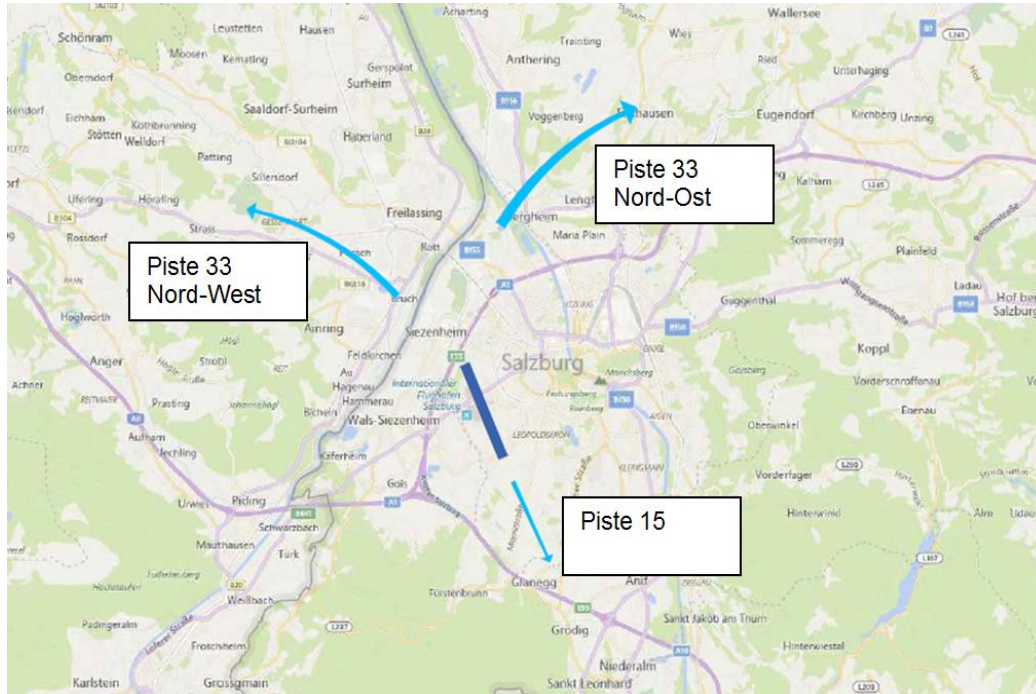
Schönram
Leustetten
Hausen
Acharting
Wallersee
Moosen
Kemating
Gerspoint
Anthering
Trainting
Wies
Oberndorf
Surheim
Ried
Unterhaging
Eichham
Saaldorf-Surheim
Voggenberg
hausen
Eugendorf
Kirchberg
Unzing
Stötten
Kothbrunning
Weildorf
Haberland
Patting
Piste 33
Nord-Ost
Sillersdorf
Kalham
Ufering
Höfling
Freilassing
ergheim
Lengf
Strass
Rott
Maria Plain
Sommeregg
Plainfeld
Rossdorf
Piste 33
Nord-West
Bruch
Guggenthal
Ladau
Hof bei Salzburg
Högiworth
Ainring
Siezenheim
Koppl
Anger
Feldkirchen
Salzburg
Strobl
Achner
Au
Hagenau
Internationaler Flughafen Salzburg
Vorderschroffenau
Prasting
Hammerau
Ebenau
Bichein
Wals-Siezenheim
Aufham
Jechling
Oberwinkel
Käferheim
Vorderfager
Gois
Urwies
Piding
Piste 15
Schwarzbach
Hinterwinkl
Mauthausen
Türk
Glanegg
Anif
Weißbach
Fürstenbrunn
Padingeralm
Grödig
Sankt Jakob am Thurn
Froschheim
Hinterwiestal
Niederalm
Karlstein
Grossgmain
Sankt Leonhard